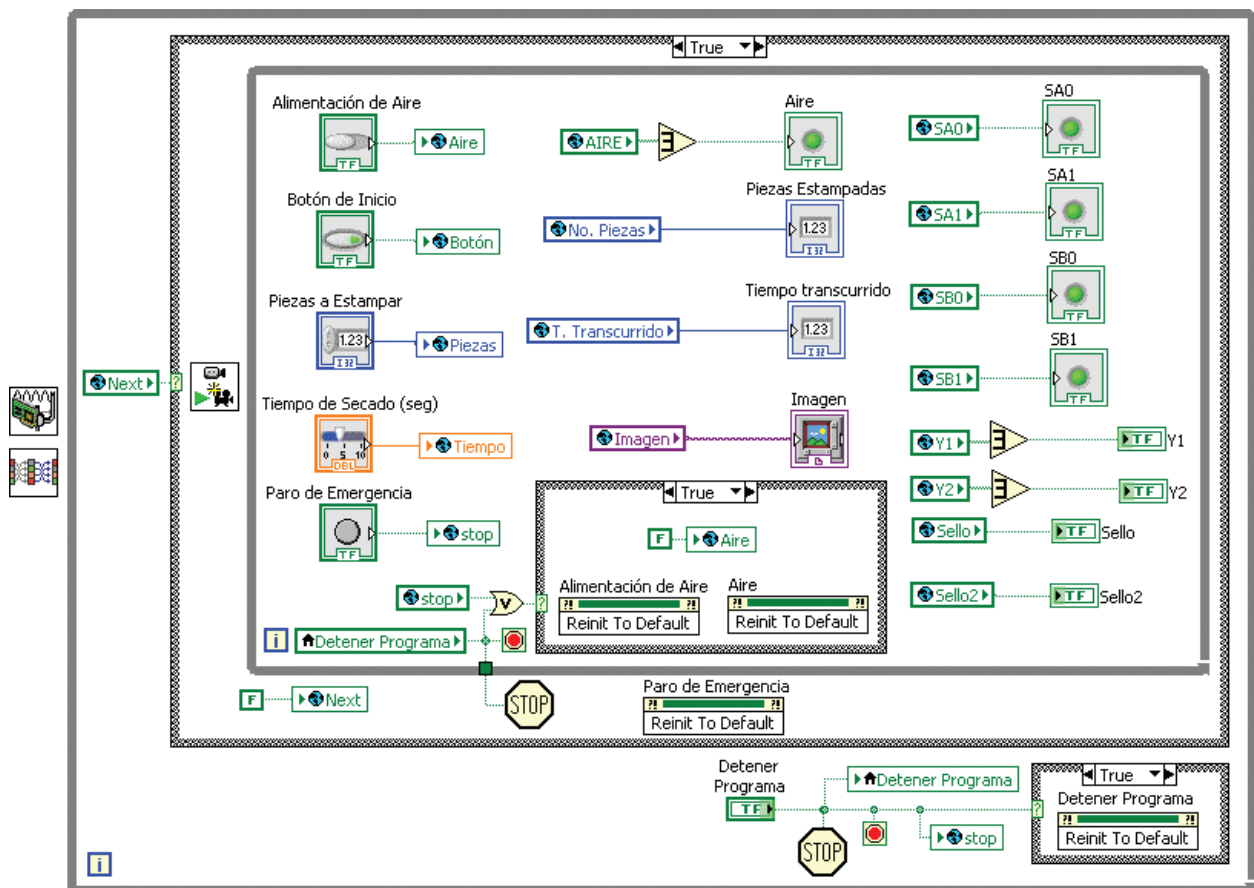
True

Alimentación de Aire
TF
Aire
AIRE
Aire
TF
SA0
SA0
TF

Botón de Inicio
TF
Botón
No. Piezas
Piezas Estampadas
1.23
I32
SA1
SA1
TF

Piezas a Estampar
1.23
I32
Piezas
T. Transcurrido
Tiempo transcurrido
1.23
I32
SB0
SB0
TF

SB1
SB1
TF

Next
?

Tiempo de Secado (seg)
0 5 10
DBL
Tiempo
Imagen
Imagen
Y1
TF
Y1

Y2
TF
Y2

Paro de Emergencia
TF
stop
True
F
Aire
Sello
TF
Sello

Alimentación de Aire
Reinit To Default
Aire
Reinit To Default
Sello2
TF
Sello2

stop
V
?
i
Detener Programa

F
Next
STOP
Paro de Emergencia
Reinit To Default

Detener Programa
TF
Detener Programa
STOP
stop
True
Detener Programa
Reinit To Default

i